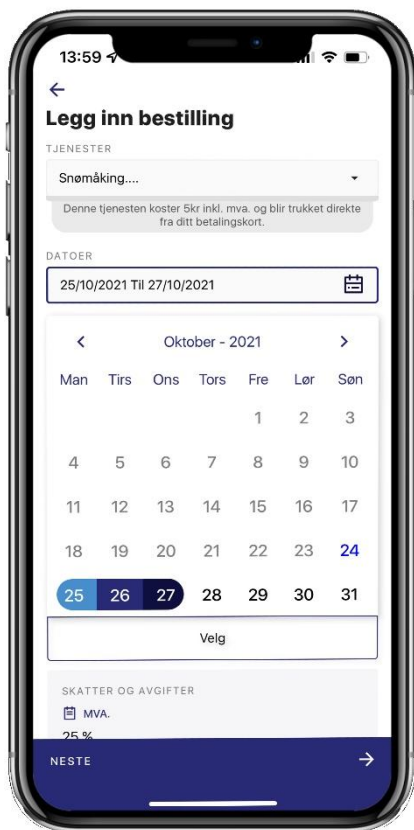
13:59

←

Legg inn bestilling

TJENESTER

Snømåking....

Denne tjenesten koster 5kr inkl. mva. og blir trukket direkte fra ditt betalingskort.

DATOER

25/10/2021 Til 27/10/2021

<

Oktober - 2021

>

| Man | Tirs | Ons | Tors | Fre | Lør | Søn |
|---|---|---|---|---|---|---|
| | | | | 1 | 2 | 3 |
| 4 | 5 | 6 | 7 | 8 | 9 | 10 |
| 11 | 12 | 13 | 14 | 15 | 16 | 17 |
| 18 | 19 | 20 | 21 | 22 | 23 | 24 |
| 25 | 26 | 27 | 28 | 29 | 30 | 31 |

Velg

SKATTER OG AVGIFTER

MVA.

25 %

NESTE

→